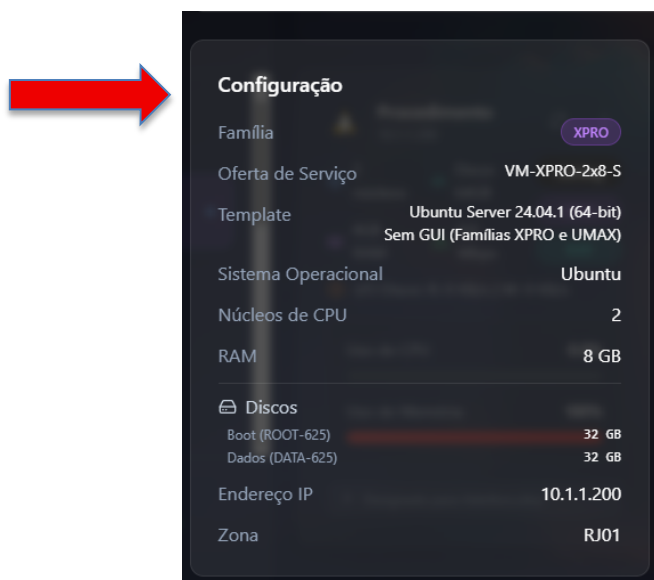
Configuração

| | |
|---|---|
| Família | XPRO |
| Oferta de Serviço | VM-XPRO-2x8-S |
| Template | Ubuntu Server 24.04.1 (64-bit) Sem GUI (Famílias XPRO e UMAX) |
| Sistema Operacional | Ubuntu |
| Núcleos de CPU | 2 |
| RAM | 8 GB |

Discos

| | |
|---|---|
| Boot (ROOT-625) | 32 GB |
| Dados (DATA-625) | 32 GB |

| | |
|---|---|
| Endereço IP | 10.1.1.200 |
| Zona | RJ01 |